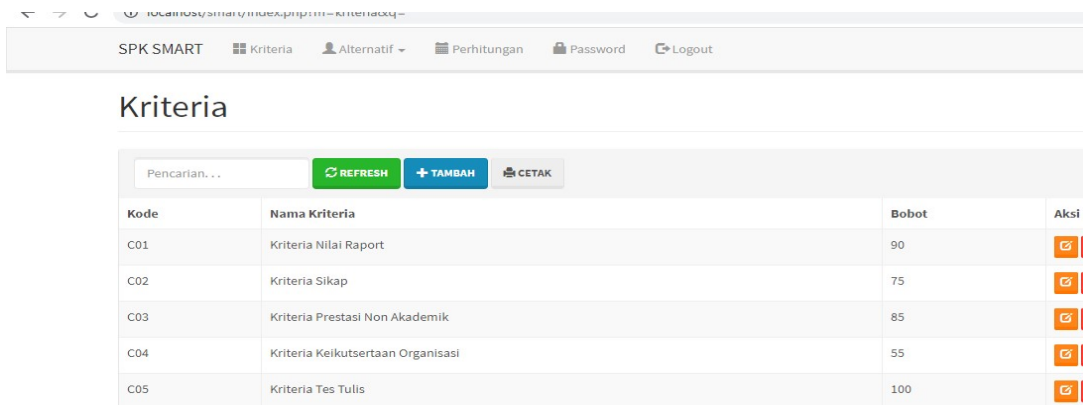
localhost/smart/index.php?m=kriteria&q=

SPK SMART Kriteria Alternatif Perhitungan Password Logout

Kriteria

Pencarian. . . REFRESH + TAMBAH CETAK

| Kode | Nama Kriteria | Bobot | Aksi |
|---|---|---|---|
| C01 | Kriteria Nilai Raport | 90 | |
| C02 | Kriteria Sikap | 75 | |
| C03 | Kriteria Prestasi Non Akademik | 85 | |
| C04 | Kriteria Keikutsertaan Organisasi | 55 | |
| C05 | Kriteria Tes Tulis | 100 | |